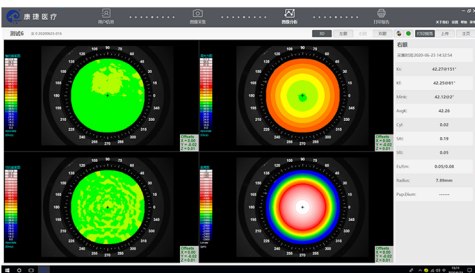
康捷医疗

用户信息

图像采集

图像分析

打印报告

测试5

右眼

Kf: 42.27@151°

Ks: 42.29@61°

Kmin: 42.12@3°

Angle: 42.26

Cyl: 0.02

SAI: 0.10

SRI: 0.05

Ecc/Em: 0.05/0.00

Radius: 7.99mm

Pupil Diam:

90

180

270

0

90

180

270

0

90

180

270

0

90

180

270

0